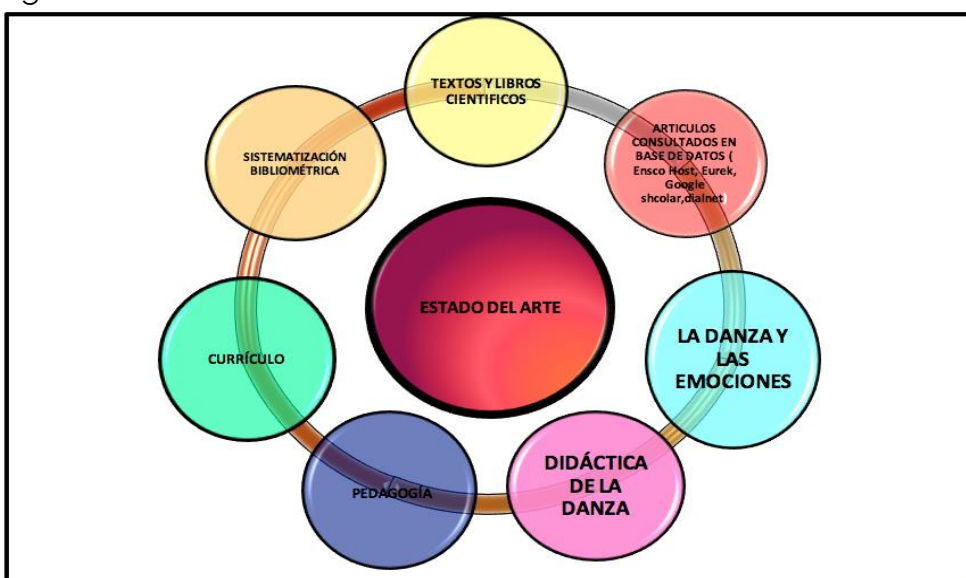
TEXTOS Y LIBROS CIENTIFICOS

ARTICULOS CONSULTADOS EN BASE DE DATOS ( Ensco Host, Eurek, Google shcolar,dialnet

LA DANZA Y LAS EMOCIONES

DIDÁCTICA DE LA DANZA

PEDAGOGÍA

CURRÍCULO

SISTEMATIZACIÓN BIBLIOMÉTRICA

ESTADO DEL ARTE